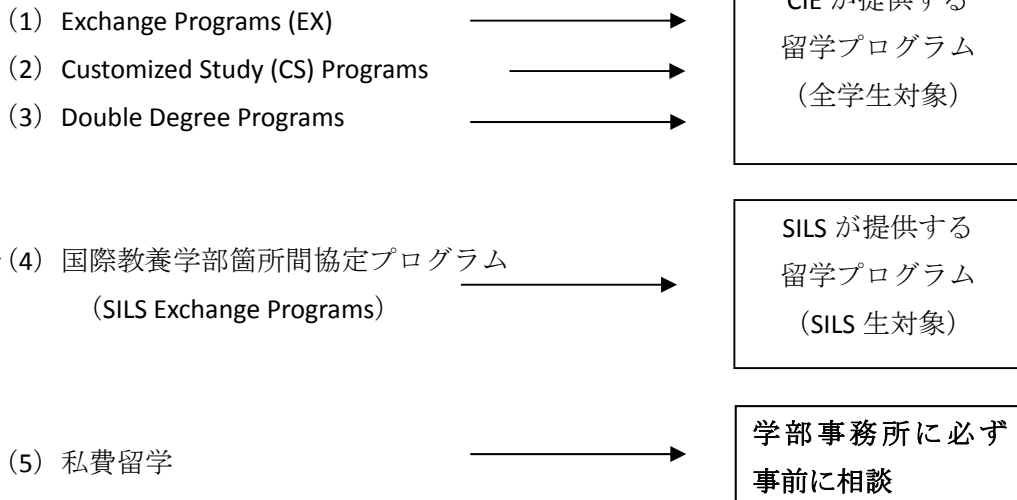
（1）Exchange Programs (EX)
（2）Customized Study (CS) Programs
（3）Double Degree Programs

CIE が提供する
留学プログラム
（全学生対象）

（4）国際教養学部箇所間協定プログラム
（SILS Exchange Programs）

SILS が提供する
留学プログラム
（SILS 生対象）

（5）私費留学

学部事務所に必ず
事前に相談